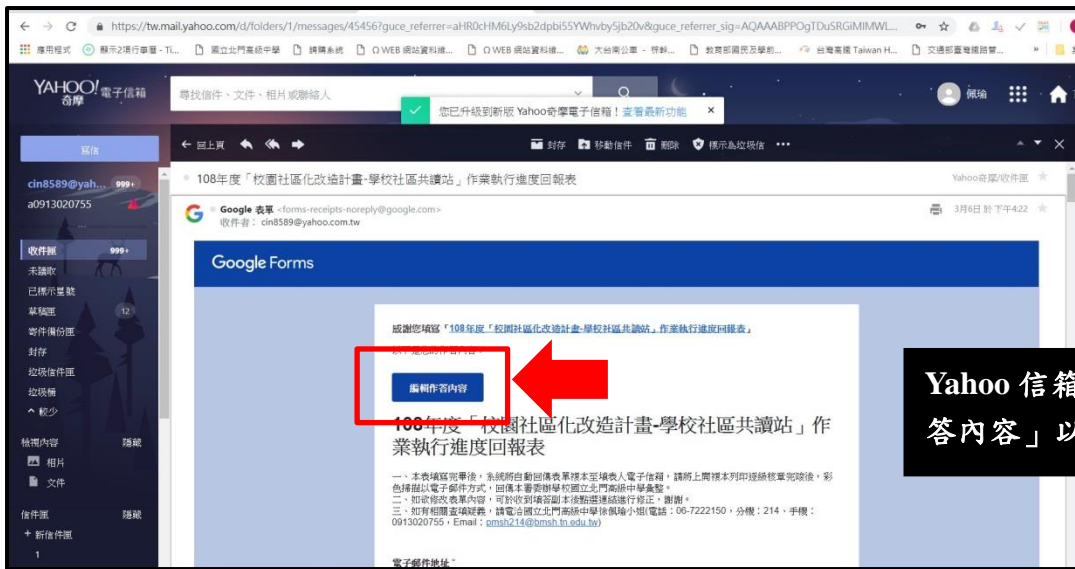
https://tw.mail.yahoo.com/d/folders/1/messages/45456?guce_referrer=aHR0cHM6Ly9sb2dpbi55YWhvby5jb20v&guce_referrer_sig=AQAAABPPOgTDuSRGiMIMWL...

應用程式 顯示2項行事曆 - Ti... 國立北門高級中學 請購系統 Ω WEB 網站資料維... Ω WEB 網站資料維... 大台南公車 - 祥幹... 教育部國民及學前... 台灣高鐵 Taiwan H... 交通部臺灣鐵路管...

YAHOO! 奇摩 電子信箱

尋找信件、文件、相片或聯絡人

您已升級到新版 Yahoo奇摩電子信箱！查看最新功能

佩瑜

寫信

cin8589@yah... 999+

a0913020755

收件匣 999+
未讀取
已標示星號
草稿匣 12
寄件備份匣
封存
垃圾信件匣
垃圾桶
^ 較少

檢視內容 隱藏
相片
文件

信件匣 隱藏
+ 新信件匣

← 回上頁 封存 移動信件 刪除 標示為垃圾信 •••

108年度「校園社區化改造計畫-學校社區共讀站」作業執行進度回報表

Yahoo奇摩/收件匣

Google 表單 <forms-receipts-noreply@google.com>
收件者：cin8589@yahoo.com.tw

3月6日 於 下午4:22

Google Forms

感謝您填寫「108年度「校園社區化改造計畫-學校社區共讀站」作業執行進度回報表」

編輯作答內容

108年度「校園社區化改造計畫-學校社區共讀站」作業執行進度回報表

一、本表填寫完畢後，系統將自動回傳表單複本至填表人電子信箱，請將上開複本列印逕核章完竣後，彩色掃描以電子郵件方式，回傳本署委辦學校國立北門高級中學彙整。
二、如欲修改表單內容，可於收到填答副本後點選連結進行修正，謝謝。
三、如有相關查填疑義，請電洽國立北門高級中學徐佩瑜小姐(電話：06-7222150，分機：214，手機：0913020755，Email：pmsh214@bmsh.tn.edu.tw)

電子郵件地址

Yahoo 信箱
答內容」以